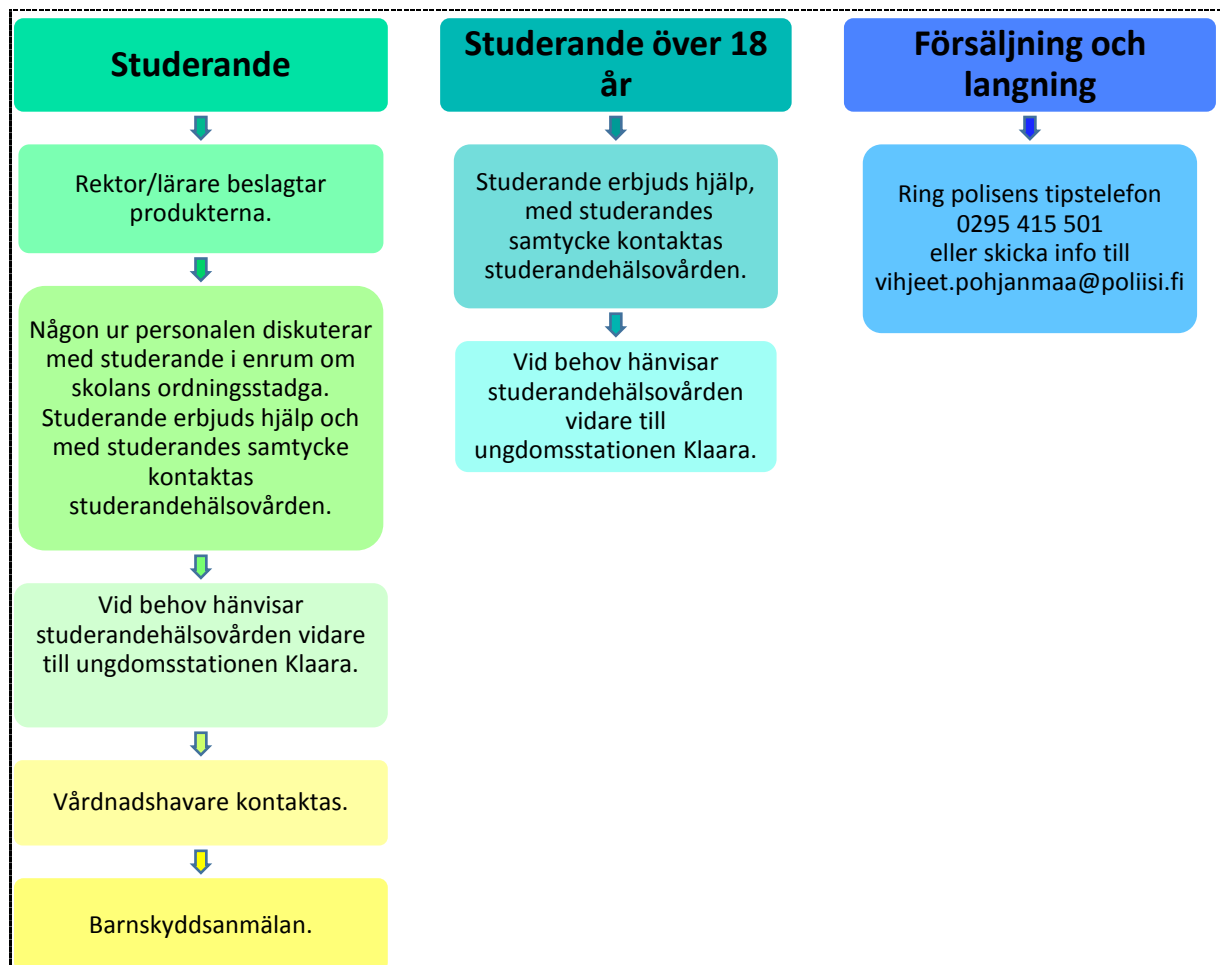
Studerande

Rektor/lärare beslagtar produkterna.

Någon ur personalen diskuterar med studerande i enrum om skolans ordningsstadga. Studerande erbjuds hjälp och med studerandes samtycke kontaktas studerandehälsovården.

Vid behov hänvisar studerandehälsovården vidare till ungdomsstationen Klaara.

Vårdnadshavare kontaktas.

Barnskyddsanmälan.

Studerande över 18 år

Studerande erbjuds hjälp, med studerandes samtycke kontaktas studerandehälsovården.

Vid behov hänvisar studerandehälsovården vidare till ungdomsstationen Klaara.

Försäljning och langning

Ring polisens tipstelefon 0295 415 501 eller skicka info till vihjeet.pohjanmaa@poliisi.fi